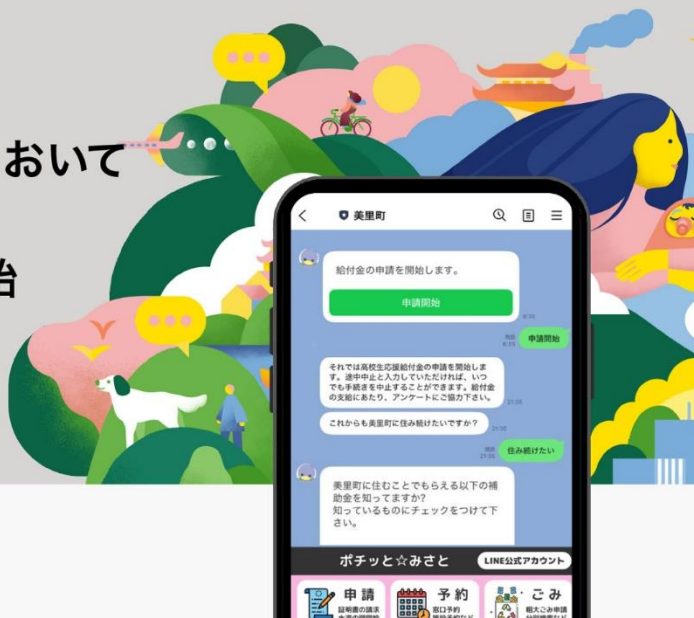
おいて

始

美里町

給付金の申請を開始します。

申請開始

9:35

既読 9:35

申請開始

それでは高校生応援給付金の申請を開始します。途中中止と入力していただければ、いつでも手続きを中止することができます。給付金の支給にあたり、アンケートにご協力下さい。

21:33

これからも美里町に住み続けたいですか？

21:33

既読 21:36

住み続けたい

美里町に住むことでもらえる以下の補助金を知ってますか？
知っているものにチェックをつけて下さい。

ポチッと☆みさと

LINE公式アカウント

申請

証明書の請求

予約

窓口予約

ごみ

粗大ごみ申請
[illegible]